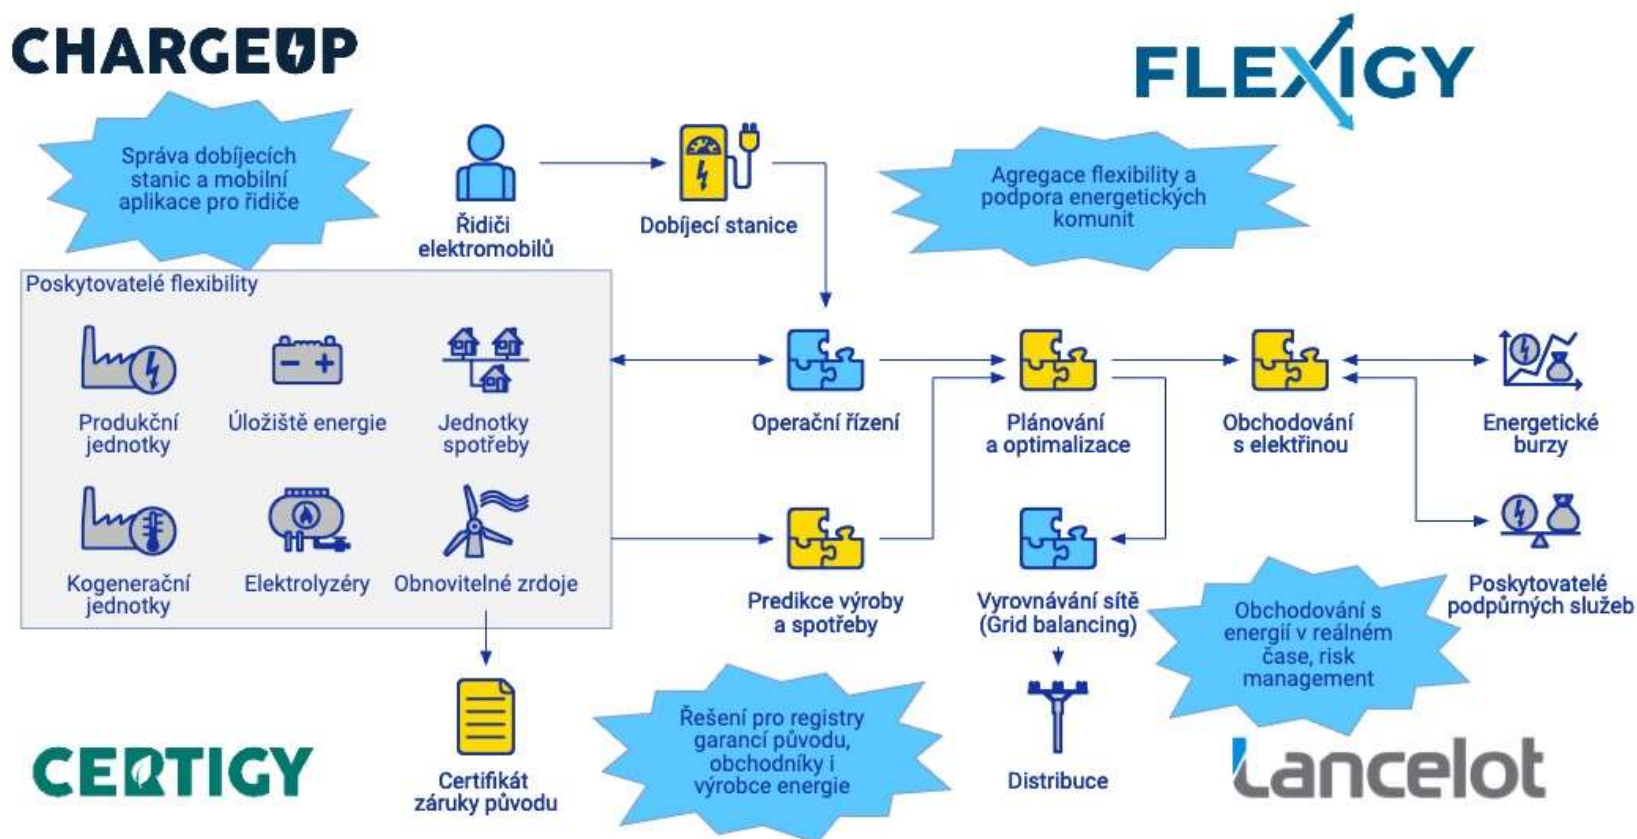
CHARGEUP

FLEXIGY

Správa dobíjecích stanic a mobilní aplikace pro řidiče

Řidiči elektromobilů

Dobíjecí stanice

Agregace flexibility a podpora energetických komunit

Poskytovatelé flexibility

Produkční jednotky

Úložiště energie

Jednotky spotřeby

Kogenerační jednotky

Elektrolyzéry

Obnovitelné zrdoje

Operační řízení

Plánování a optimalizace

Obchodování s elektřinou

Energetické burzy

Predikce výroby a spotřeby

Vyrovnávání sítě (Grid balancing)

Poskytovatelé podpůrných služeb

Obchodování s energií v reálném čase, risk management

Certifikát záruky původu

Řešení pro registry garancí původu, obchodníky i výrobce energie

Distribuce

CERTIGY

Lancelot